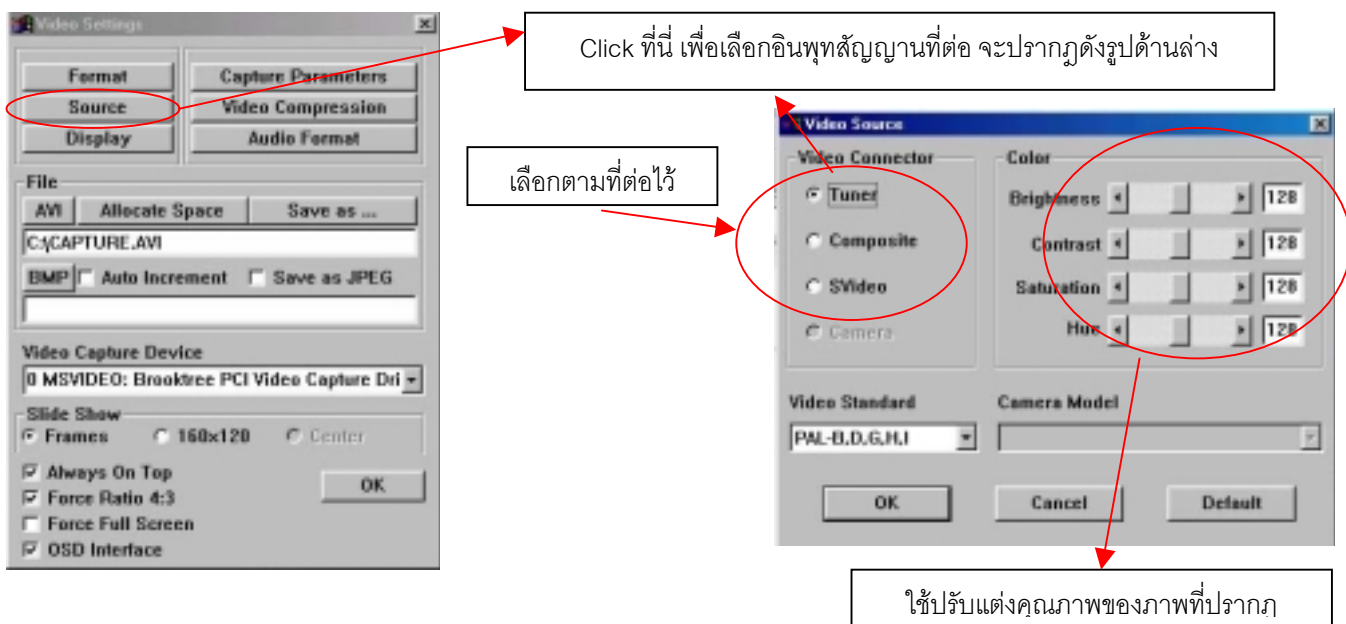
Video Settings

Format
Capture Parameters
Source
Video Compression
Display
Audio Format

File
AVI
Allocate Space
Save as ...
C:\CAPTURE.AVI
BMP
Auto Increment
Save as JPEG

Video Capture Device
0 MSVIDEO: Brooktree PCI Video Capture Dri

Slide Show
Frames
160x120
Center

Always On Top
Force Ratio 4:3
Force Full Screen
OSD Interface
OK

Click ที่นี่ เพื่อเลือกอินพุทสัญญานที่ต่อ จะปรากฏดังรูปด้านล่าง

เลือกตามที่ต่อไว้

Video Source

Video Connector
Tuner
Composite
SVideo
Camera

Color
Brightness 128
Contrast 128
Saturation 128
Hue 128

Video Standard
PAL-B,D,G,H,I
Camera Model

OK
Cancel
Default

ใช้ปรับแต่งคุณภาพของภาพที่ปรากฎ